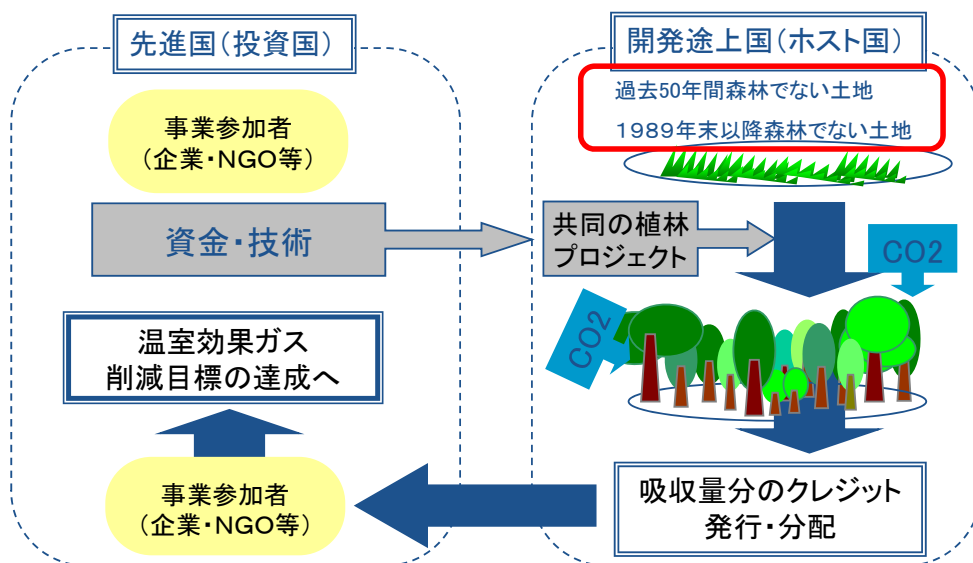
先進国（投資国）

開発途上国（ホスト国）

過去50年間森林でない土地

1989年末以降森林でない土地

事業参加者
（企業・NGO等）

資金・技術

共同の植林
プロジェクト

CO2

CO2

温室効果ガス
削減目標の達成へ

事業参加者
（企業・NGO等）

吸収量分のクレジット
発行・分配